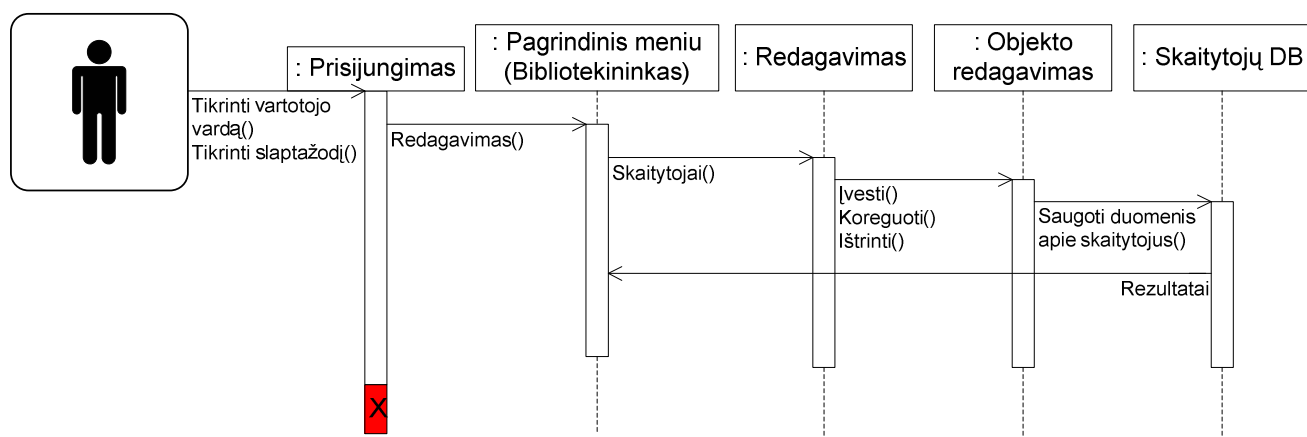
: Prisijungimas

: Pagrindinis meniu (Bibliotekininkas)

: Redagavimas

: Objekto redagavimas

: Skaitytojų DB

Tikrinti vartotojo vardą()
Tikrinti slaptažodį()

Redagavimas()

Skaitytojai()

Įvesti()
Koreguoti()
Ištrinti()

Saugoti duomenis apie skaitytojus()

Rezultatai

X